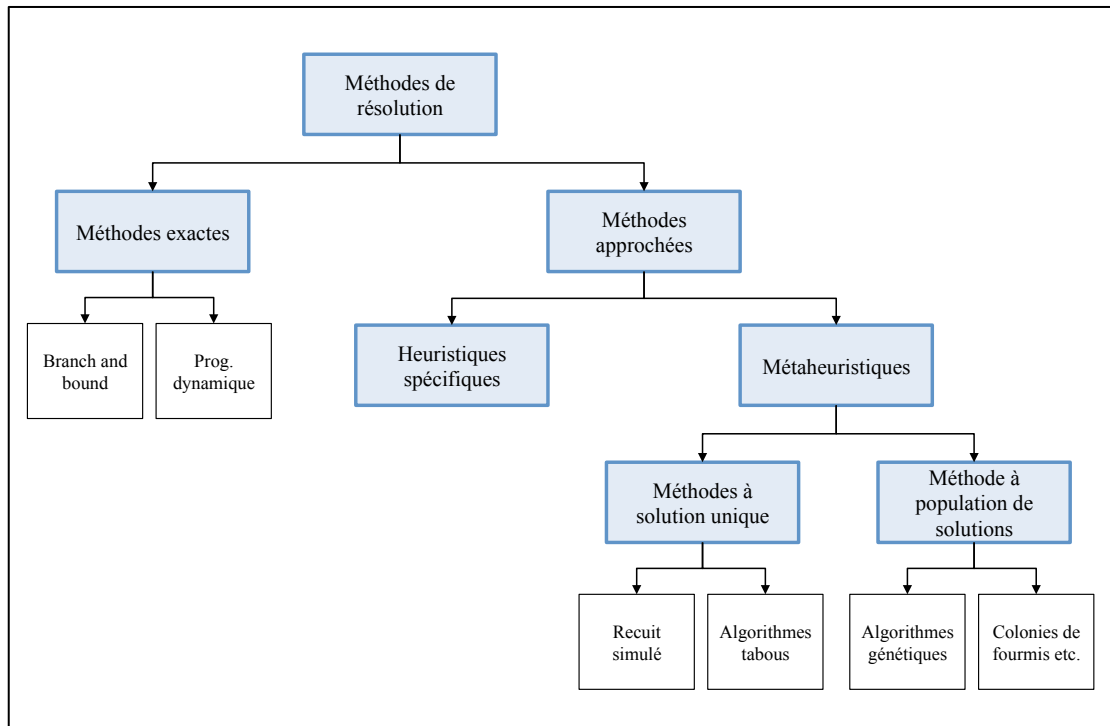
Méthodes de résolution

Méthodes exactes

Méthodes approchées

Branch and bound

Prog. dynamique

Heuristiques spécifiques

Métaheuristiques

Méthodes à solution unique

Méthode à population de solutions

Recuit simulé

Algorithmes tabous

Algorithmes génétiques

Colonies de fourmis etc.